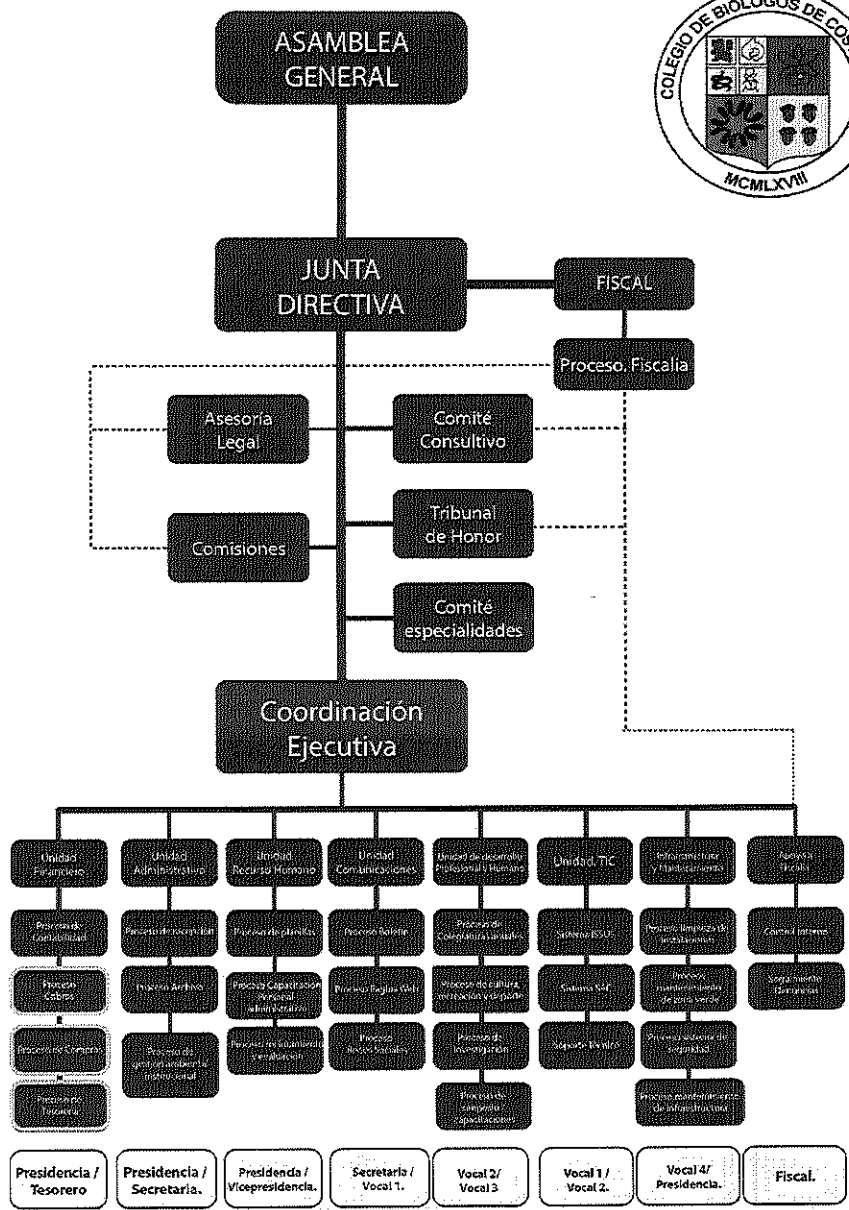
COLEGIO DE BIOLOGOS DE CO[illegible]
MCMLXVIII

ASAMBLEA GENERAL

JUNTA DIRECTIVA

FISCAL

Proceso. Fiscalia

Asesoría Legal

Comité Consultivo

Comisiones

Tribunal de Honor

Comité especialidades

Coordinación Ejecutiva

Unidad Financiero
Proceso de Contabilidad
Proceso Cobros
Proceso de Compras
Proceso de Tesorería

Unidad Administrativo
Proceso de recepción
Proceso Archivo
Proceso de gestión ambiental institucional

Unidad Recurso Humano
Proceso de planillas
Proceso Capacitación Personal administrativo
Proceso reclutamiento y evaluación

Unidad Comunicaciones
Proceso Boletín
Proceso Página Web
Proceso Redes Sociales

Unidad de desarrollo Profesional y Humano
Proceso de Colegiatura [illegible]
Proceso de cultura, recreación y deporte
Proceso de investigación
Proceso de congresos y capacitaciones

Unidad TIC
Sistema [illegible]
Sistema SAP
Soporte Técnico

Infraestructura y Mantenimiento
Proceso limpieza de instalaciones
Proceso mantenimiento de zona verde
Proceso labores de seguridad
Proceso mantenimiento de infraestructura

Asesoría Fiscal
Control interno
Seguimiento Denuncias

Presidencia / Tesorero

Presidencia / Secretaria.

Presidenda / Vicepresidencia.

Secretaria / Vocal 1.

Vocal 2/ Vocal 3

Vocal 1 / Vocal 2.

Vocal 4/ Presidencia.

Fiscal.